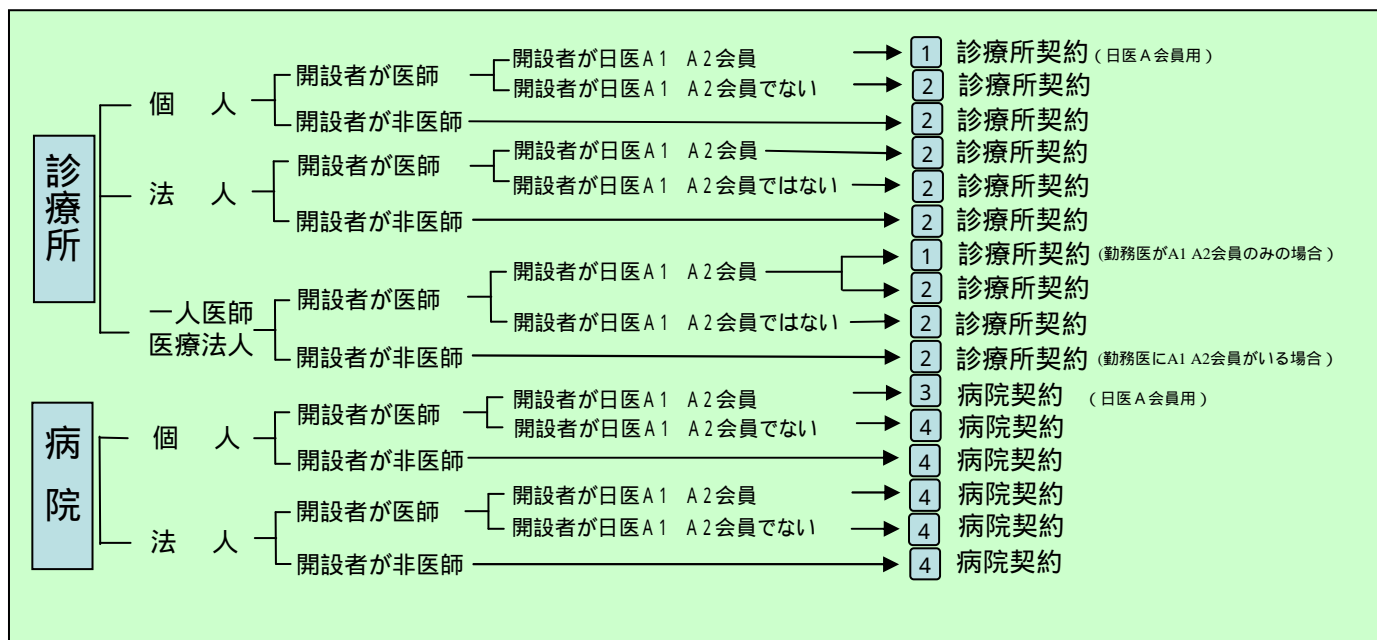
診療所

個　人
開設者が医師
開設者が日医A１　A２会員 → 1 診療所契約（日医A会員用）
開設者が日医A１　A２会員でない → 2 診療所契約
開設者が非医師 → 2 診療所契約

法　人
開設者が医師
開設者が日医A１　A２会員 → 2 診療所契約
開設者が日医A１　A２会員ではない → 2 診療所契約
開設者が非医師 → 2 診療所契約

一人医師医療法人
開設者が医師
開設者が日医A１　A２会員 → 1 診療所契約（勤務医がA1 A2会員のみの場合）
→ 2 診療所契約
開設者が日医A１　A２会員ではない → 2 診療所契約
開設者が非医師 → 2 診療所契約（勤務医にA1 A2会員がいる場合）

病院

個　人
開設者が医師
開設者が日医A１　A２会員 → 3 病院契約（日医A会員用）
開設者が日医A１　A２会員でない → 4 病院契約
開設者が非医師 → 4 病院契約

法　人
開設者が医師
開設者が日医A１　A２会員 → 4 病院契約
開設者が日医A１　A２会員でない → 4 病院契約
開設者が非医師 → 4 病院契約